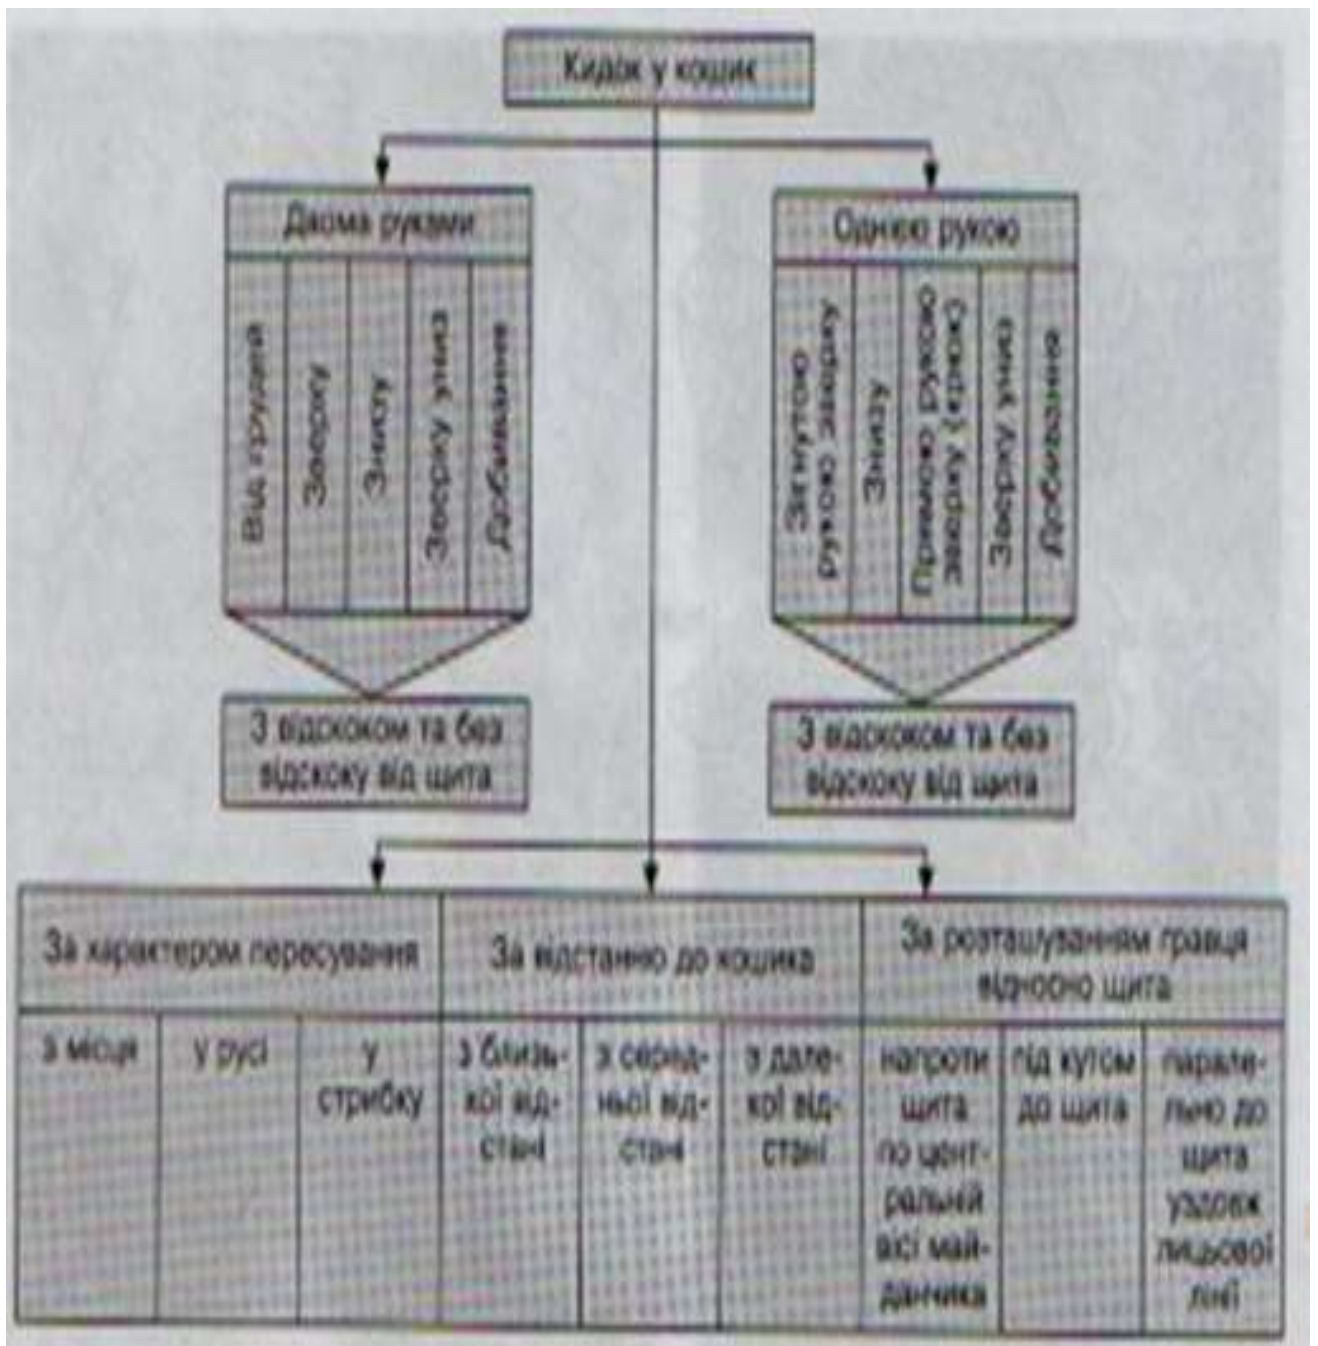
Кидок у кошик

Двома руками

Від грудей

Зверху

Знизу

Зверху униз

Добивання

З відскоком та без відскоку від щита

Однією рукою

Зігнутою рукою зверху

Знизу

Прямою рукою зверху (гаком)

Зверху униз

Добивання

З відскоком та без відскоку від щита

| За характером пересування | | | За відстанню до кошика | | | За розташуванням гравця відносно щита | | |
|---|---|---|---|---|---|---|---|---|
| з місця | у русі | у стрибку | з близької відстані | з середньої відстані | з далекої відстані | напроти щита по центральній осі майданчика | під кутом до щита | паралельно до щита уздовж лицьової лінії |